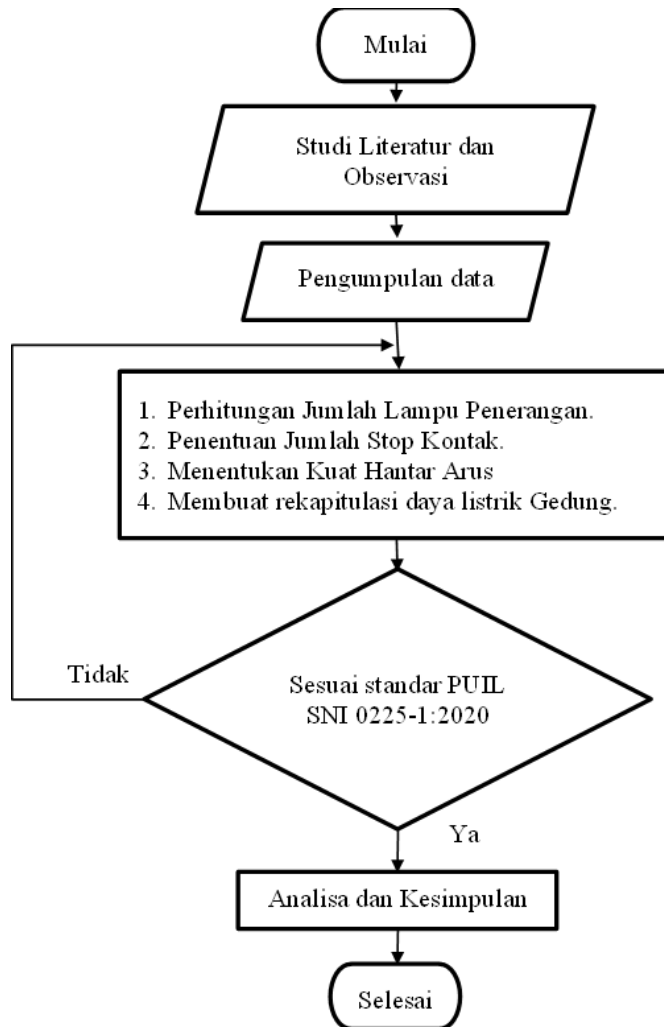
Mulai

Studi Literatur dan Observasi

Pengumpulan data

1. Perhitungan Jumlah Lampu Penerangan.
2. Penentuan Jumlah Stop Kontak.
3. Menentukan Kuat Hantar Arus
4. Membuat rekapitulasi daya listrik Gedung.

Tidak

Sesuai standar PUIL SNI 0225-1:2020

Ya

Analisa dan Kesimpulan

Selesai